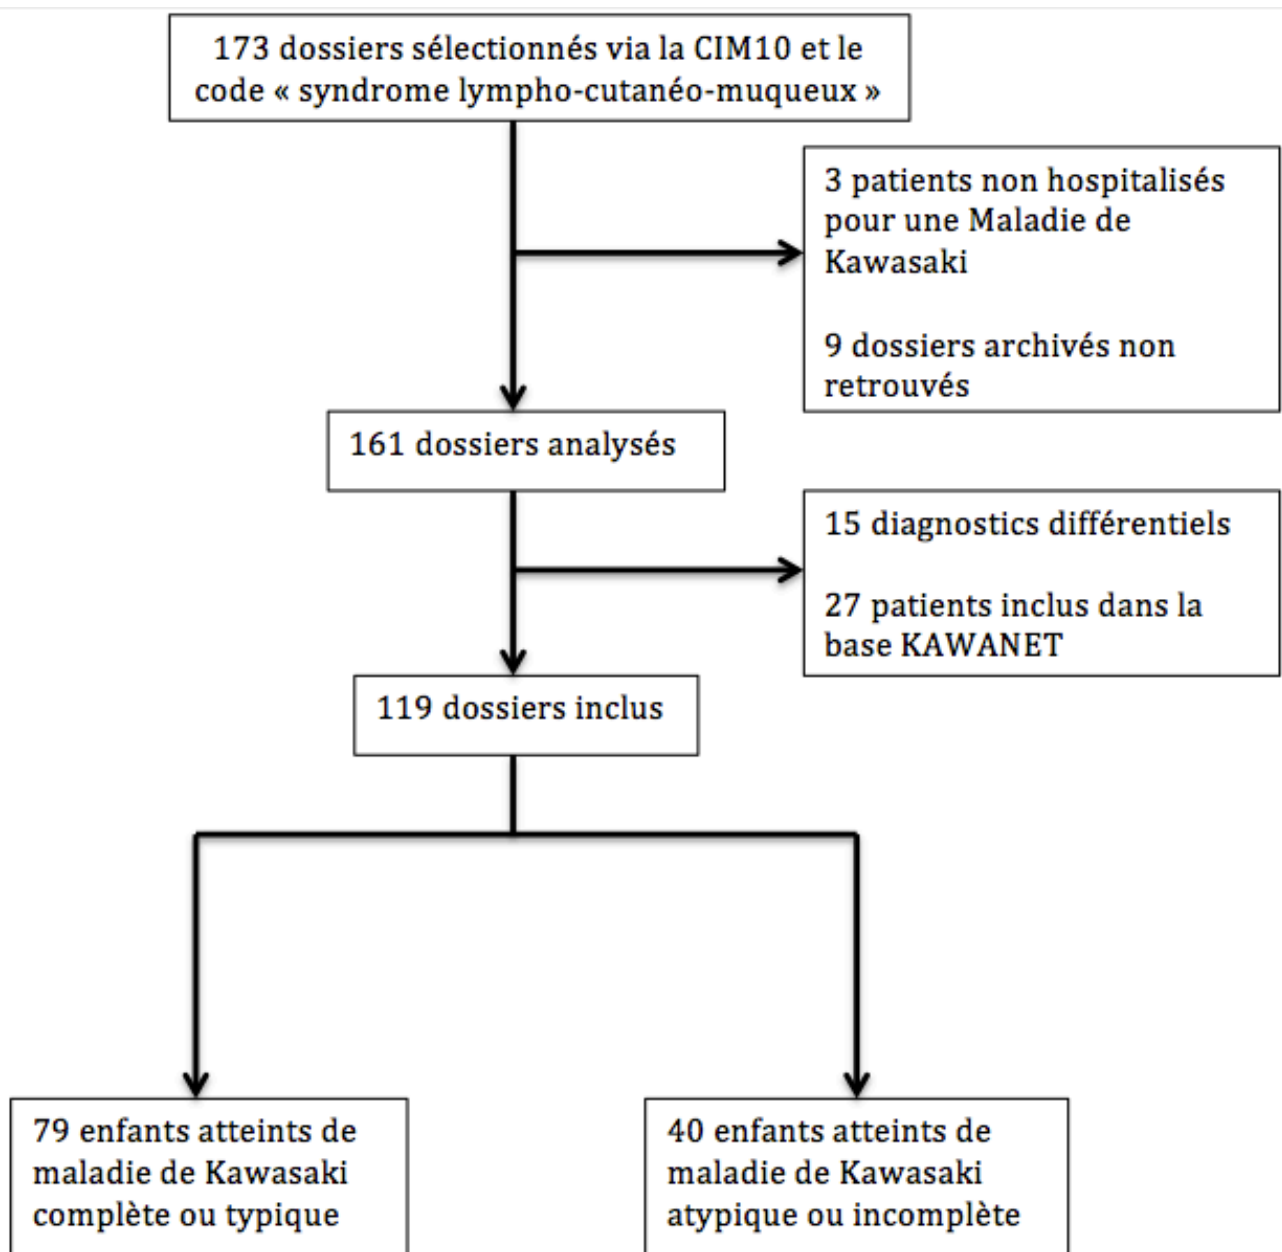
173 dossiers sélectionnés via la CIM10 et le code « syndrome lympho-cutanéo-muqueux »

3 patients non hospitalisés pour une Maladie de Kawasaki

9 dossiers archivés non retrouvés

161 dossiers analysés

15 diagnostics différentiels

27 patients inclus dans la base KAWANET

119 dossiers inclus

79 enfants atteints de maladie de Kawasaki complète ou typique

40 enfants atteints de maladie de Kawasaki atypique ou incomplète